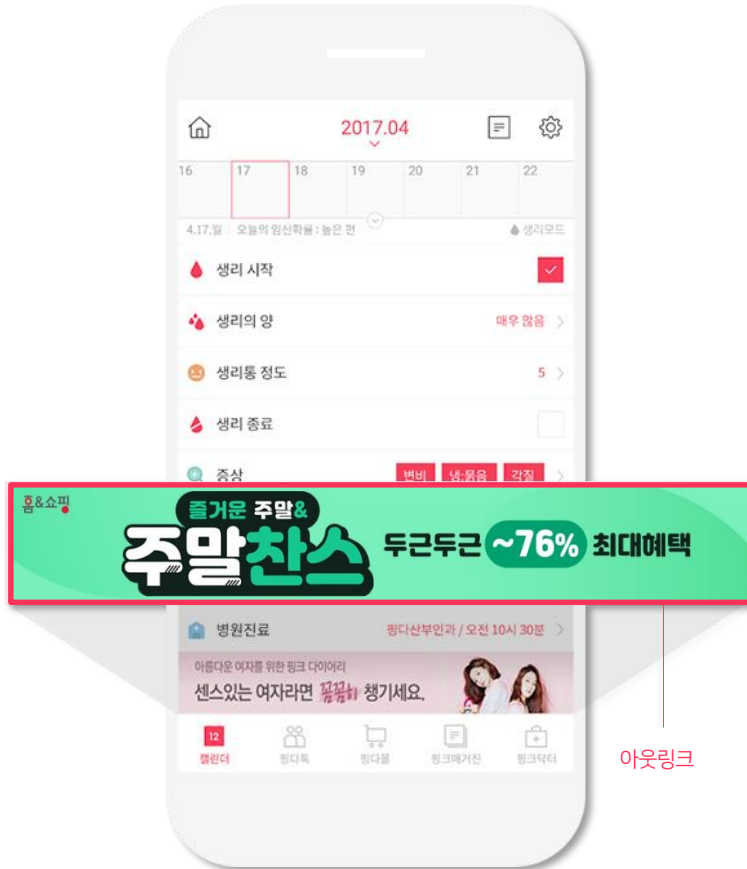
2017.04

16 17 18 19 20 21 22

4.17.월 / 오늘의 임신확률 : 높은 편

생리모드

생리 시작

생리의 양

매우 많음

생리통 정도

5

생리 종료

증상

변비

냉·뭉음

각질

홈&쇼핑

즐거운 주말&

주말찬스

두근두근 ~76% 최대혜택

병원진료

핑다산부인과 / 오전 10시 30분

아름다운 여자를 위한 핑크 다이어리

센스있는 여자라면 꼼꼼히 챙기세요.

12

캘린더

핑다톡

핑다몰

핑크매거진

핑크닥터

아웃링크